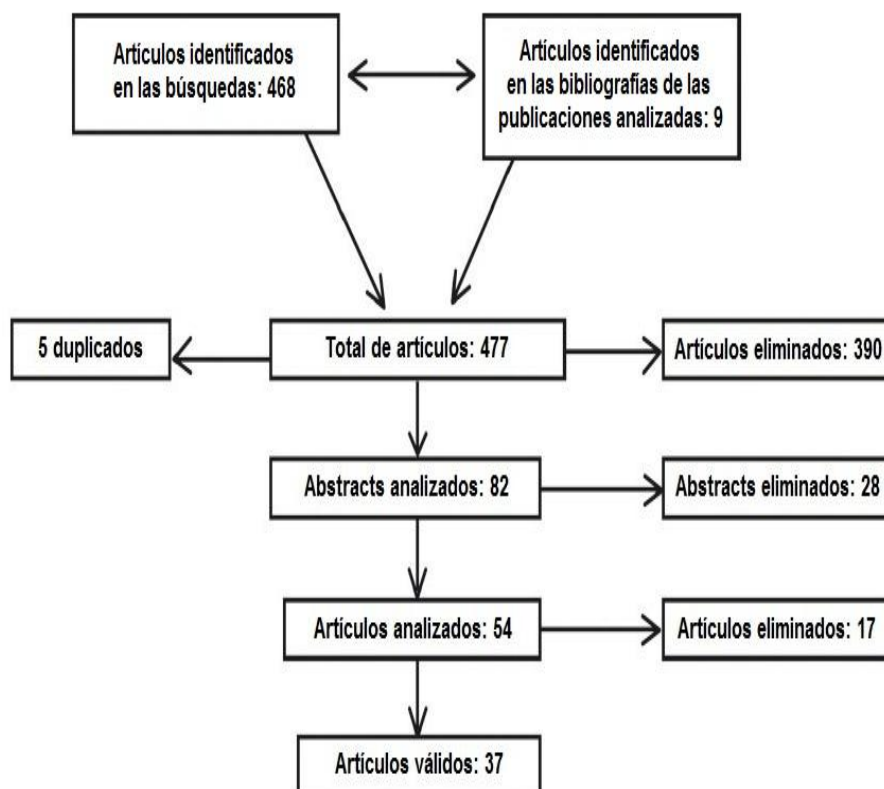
Artículos identificados en las búsquedas: 468

Artículos identificados en las bibliografías de las publicaciones analizadas: 9

5 duplicados

Total de artículos: 477

Artículos eliminados: 390

Abstracts analizados: 82

Abstracts eliminados: 28

Artículos analizados: 54

Artículos eliminados: 17

Artículos válidos: 37